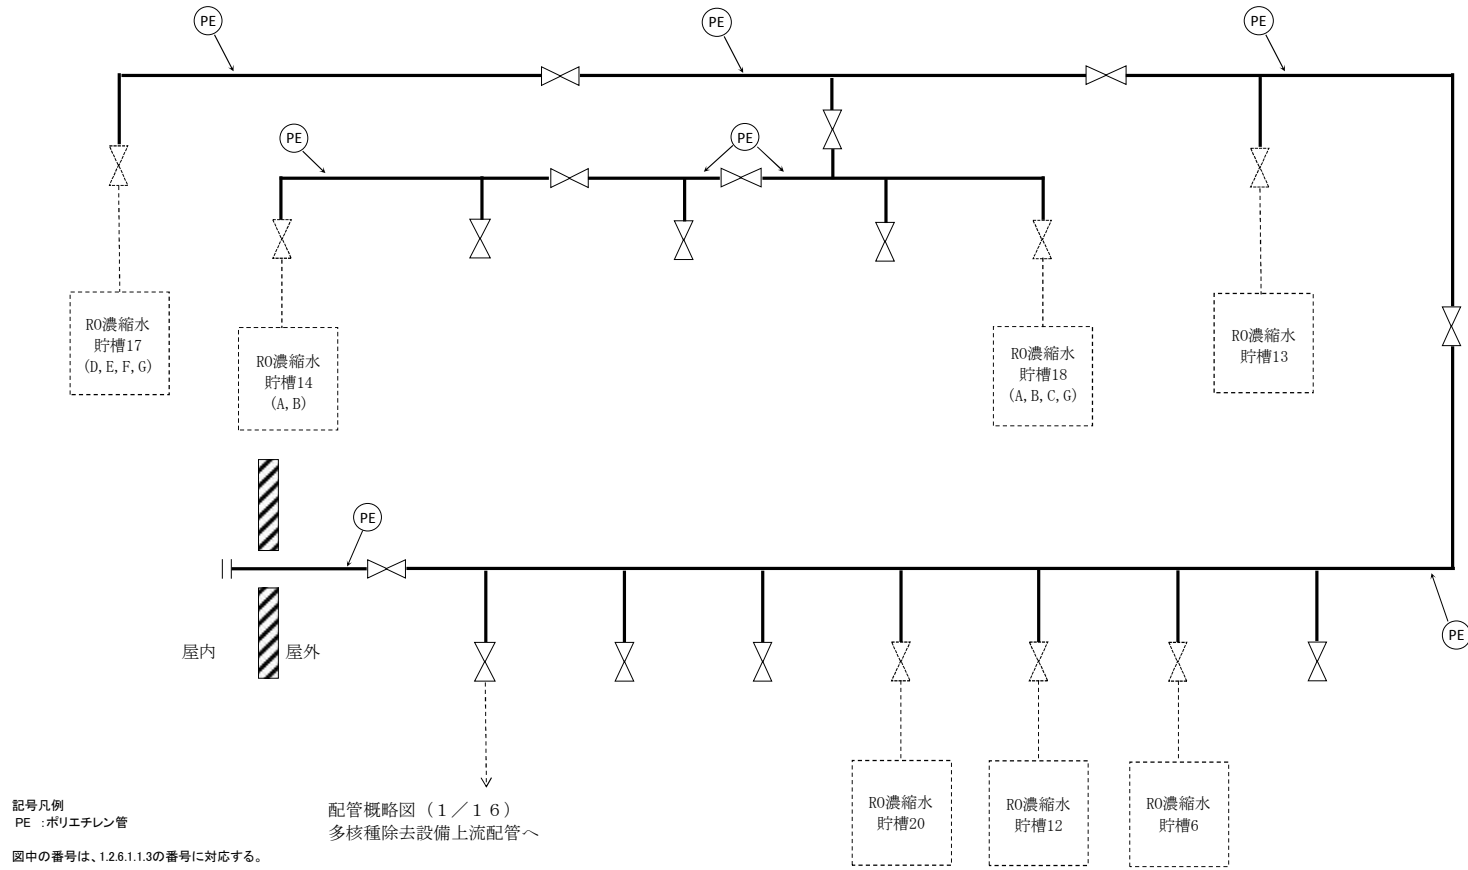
PE

PE

PE

PE

PE

RO濃縮水
貯槽17
(D, E, F, G)

RO濃縮水
貯槽14
(A, B)

RO濃縮水
貯槽18
(A, B, C, G)

RO濃縮水
貯槽13

PE

屋内

屋外

PE

配管概略図（１／１６）
多核種除去設備上流配管へ

RO濃縮水
貯槽20

RO濃縮水
貯槽12

RO濃縮水
貯槽6

記号凡例
PE ：ポリエチレン管

図中の番号は、1.2.6.1.1.3の番号に対応する。